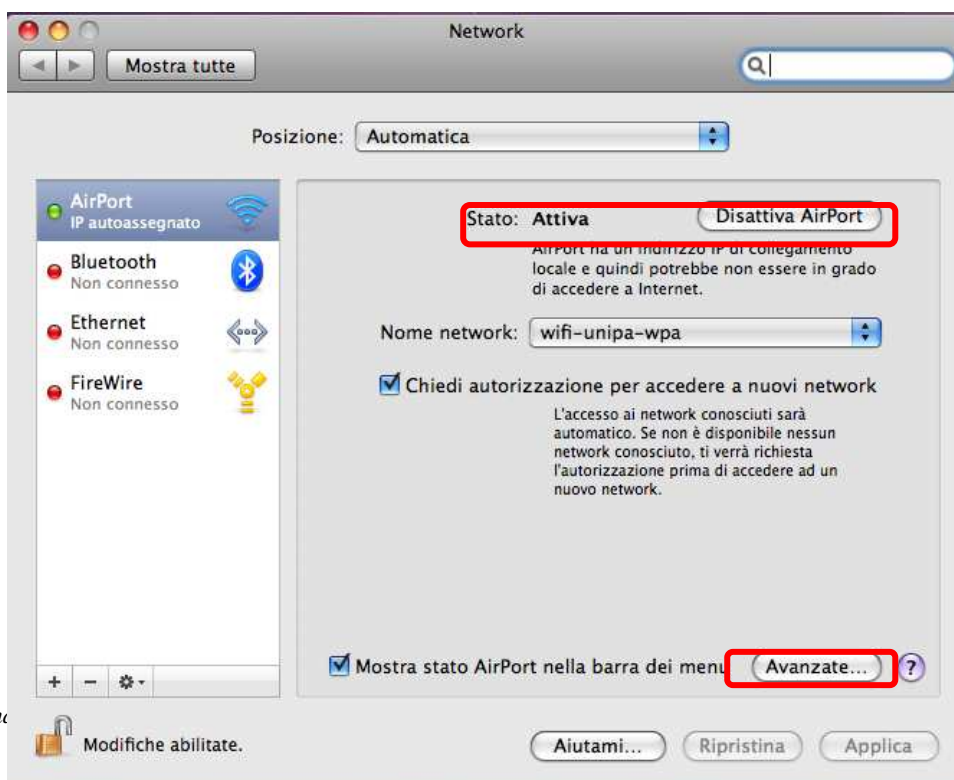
Network

Mostra tutte

Posizione: Automatica

AirPort
IP autoassegnato

Bluetooth
Non connesso

Ethernet
Non connesso

FireWire
Non connesso

+ − ⚙

Stato: Attiva

Disattiva AirPort

AirPort ha un indirizzo IP di collegamento locale e quindi potrebbe non essere in grado di accedere a Internet.

Nome network: wifi-unipa-wpa

Chiedi autorizzazione per accedere a nuovi network

L'accesso ai network conosciuti sarà automatico. Se non è disponibile nessun network conosciuto, ti verrà richiesta l'autorizzazione prima di accedere ad un nuovo network.

Mostra stato AirPort nella barra dei menu

Avanzate...

?

Modifiche abilitate.

Aiutami...

Ripristina

Applica